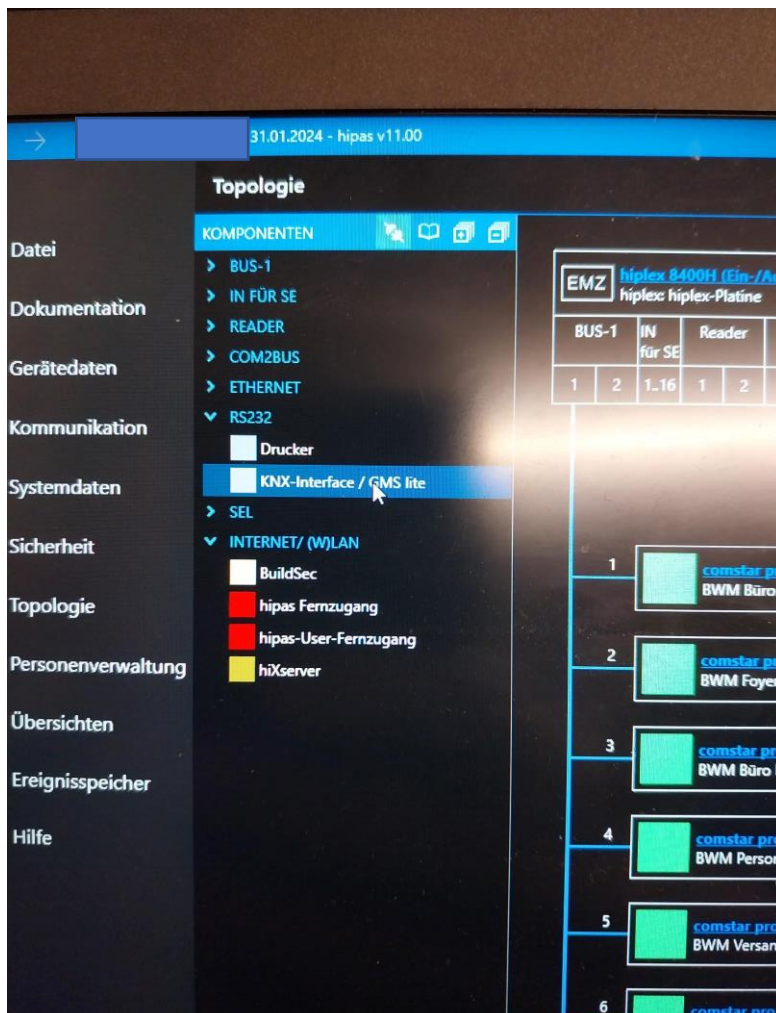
31.01.2024 - hipas v11.00

Datei
Dokumentation
Gerätedaten
Kommunikation
Systemdaten
Sicherheit
Topologie
Personenverwaltung
Übersichten
Ereignisspeicher
Hilfe

Topologie

KOMPONENTEN
> BUS-1
> IN FÜR SE
> READER
> COM2BUS
> ETHERNET
v RS232
Drucker
KNX-Interface / GMS lite
> SEL
v INTERNET/ (W)LAN
BuildSec
hipas Fernzugang
hipas-User-Fernzugang
hiXserver

EMZ hiplex 8400H (Ein-/A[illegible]
hiplex: hiplex-Platine

| BUS-1 | | IN für SE | Reader | |
|---|---|---|---|---|
| 1 | 2 | 1..16 | 1 | 2 |

1 comstar p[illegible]
BWM Büro
2 comstar p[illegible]
BWM Foyer
3 comstar pr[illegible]
BWM Büro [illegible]
4 comstar pr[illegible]
BWM Person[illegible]
5 comstar pro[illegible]
BWM Versan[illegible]
6 comstar pro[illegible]